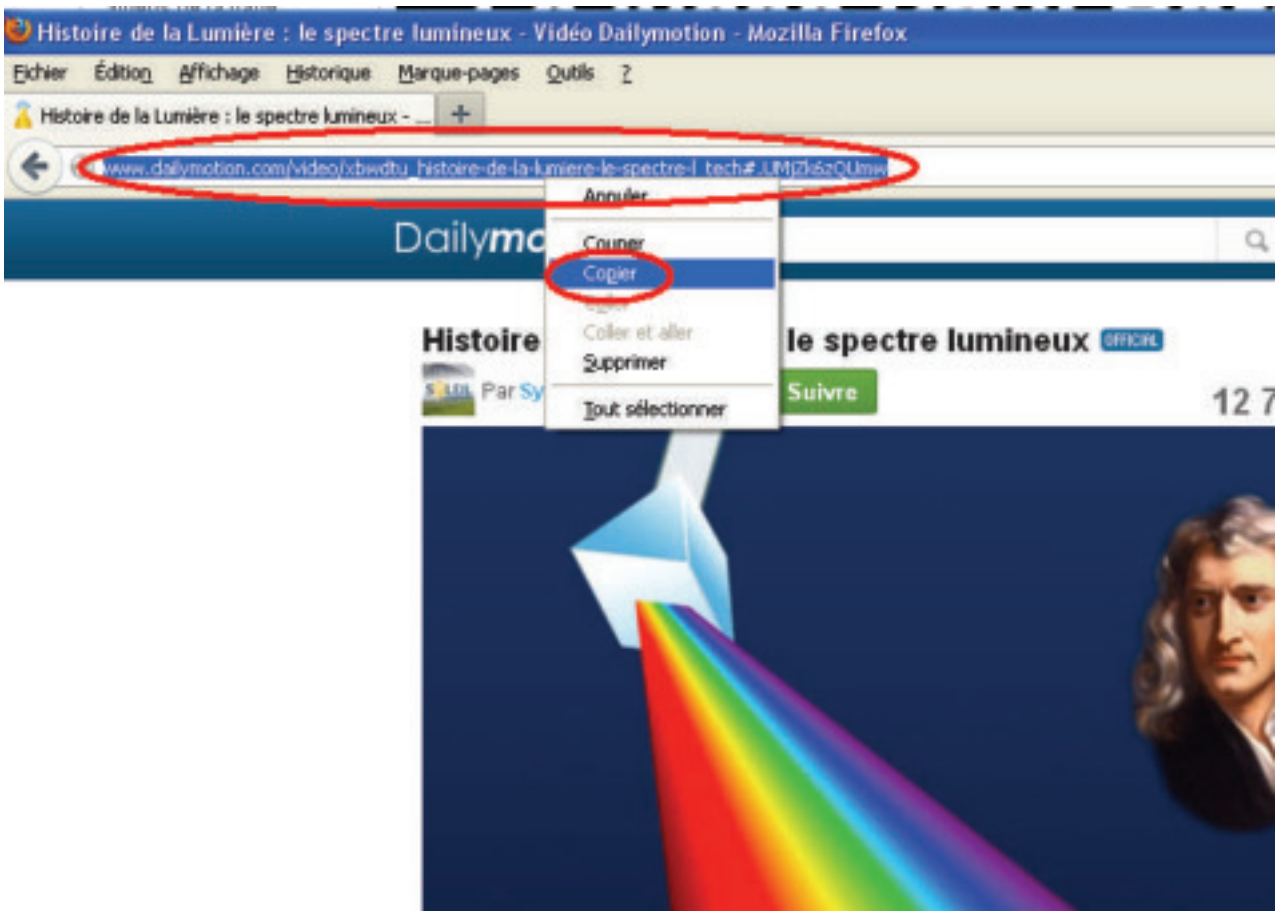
Histoire de la Lumière : le spectre lumineux - Vidéo Dailymotion - Mozilla Firefox

Fichier Édition Affichage Historique Marque-pages Outils ?

Histoire de la Lumière : le spectre lumineux - ...

www.dailymotion.com/video/xbwdtu_histoire-de-la-lumiere-le-spectre-l_tech#.UMjZk6zOUmw

Annuler
Couper
Copier
Coller
Coller et aller
Supprimer
Tout sélectionner

Dailymo

Histoire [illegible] le spectre lumineux OFFICIAL

Par Sy

Suivre

12 7